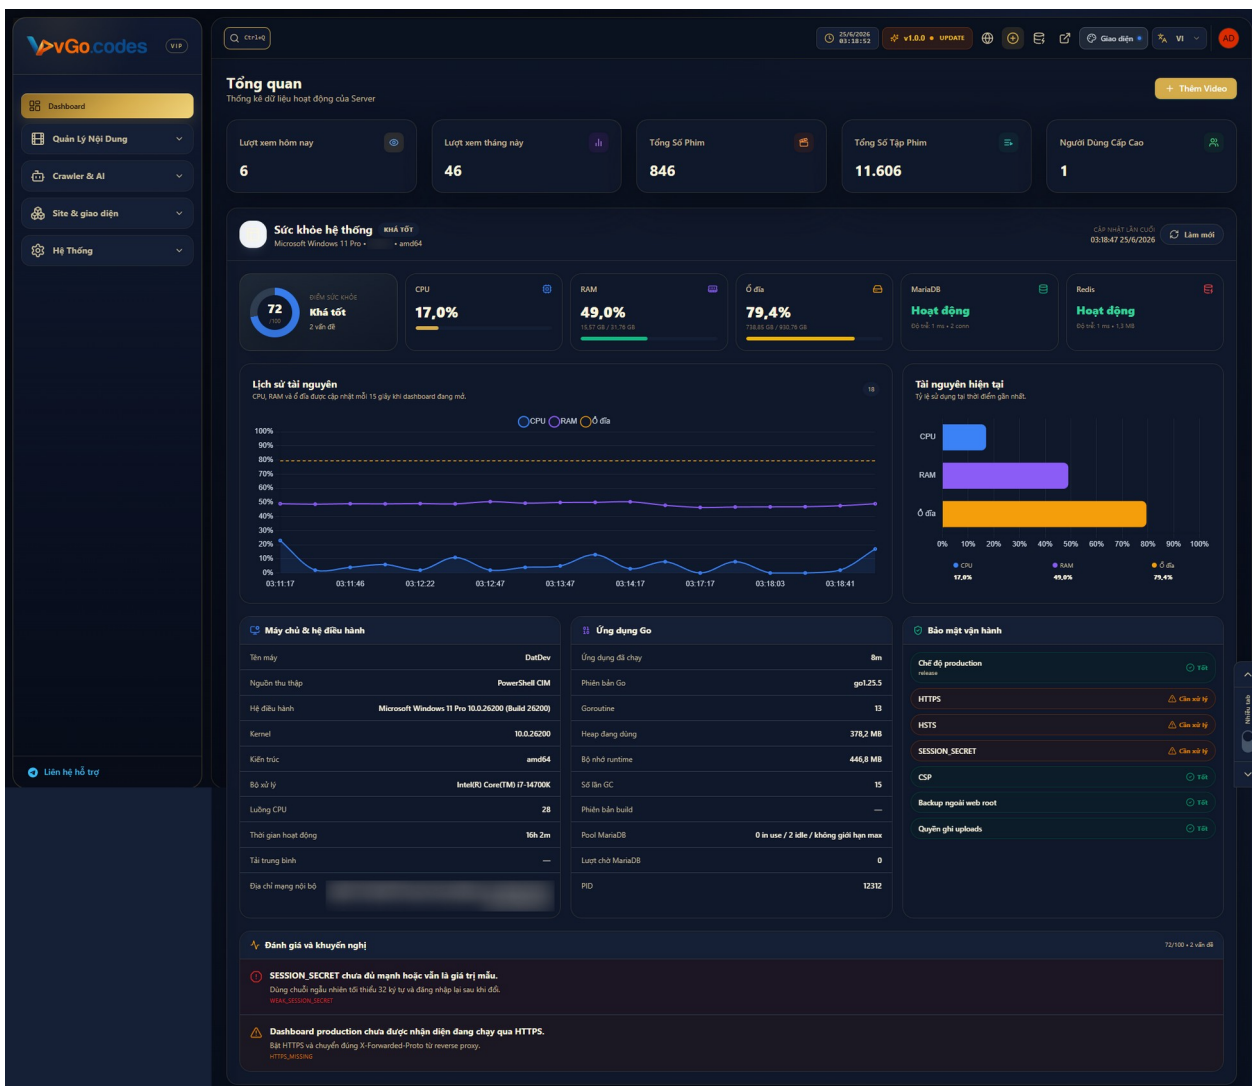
vGo.codes VIP

Dashboard
Quản Lý Nội Dung
Crawler & AI
Site & giao diện
Hệ Thống

Liên hệ hỗ trợ

Ctrl+Q
25/6/2026 03:18:52
v1.0.0 • UPDATE
Giao diện
VI
AD

Tổng quan
Thống kê dữ liệu hoạt động của Server

+ Thêm Video

Lượt xem hôm nay
6

Lượt xem tháng này
46

Tổng Số Phim
846

Tổng Số Tập Phim
11.606

Người Dùng Cấp Cao
1

Sức khỏe hệ thống KHÁ TỐT
Microsoft Windows 11 Pro • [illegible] • amd64

CẬP NHẬT LẦN CUỐI
03:18:47 25/6/2026
Làm mới

72 /100
ĐIỂM SỨC KHỎE
Khá tốt
2 vấn đề

CPU
17,0%

RAM
49,0%
15.57 GB / 31.76 GB

Ổ đĩa
79,4%
738.85 GB / 930.76 GB

MariaDB
Hoạt động
Độ trễ: 1 ms • 2 conn

Redis
Hoạt động
Độ trễ: 1 ms • 1.3 MB

Lịch sử tài nguyên
CPU, RAM và ổ đĩa được cập nhật mỗi 15 giây khi dashboard đang mở.
18

CPU RAM Ổ đĩa

100%
90%
80%
70%
60%
50%
40%
30%
20%
10%
0%
03:11:17 03:11:46 03:12:22 03:12:47 03:13:47 03:14:17 03:17:17 03:18:03 03:18:41

Tài nguyên hiện tại
Tỷ lệ sử dụng tại thời điểm gần nhất.

CPU
RAM
Ổ đĩa
0% 10% 20% 30% 40% 50% 60% 70% 80% 90% 100%

CPU 17,0%
RAM 49,0%
Ổ đĩa 79,4%

Máy chủ & hệ điều hành

| | |
|---|---|
| Tên máy | DatDev |
| Nguồn thu thập | PowerShell CIM |
| Hệ điều hành | Microsoft Windows 11 Pro 10.0.26200 (Build 26200) |
| Kernel | 10.0.26200 |
| Kiến trúc | amd64 |
| Bộ xử lý | Intel(R) Core(TM) i7-14700K |
| Luồng CPU | 28 |
| Thời gian hoạt động | 16h 2m |
| Tải trung bình | — |
| Địa chỉ mạng nội bộ | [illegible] |

Ứng dụng Go

| | |
|---|---|
| Ứng dụng đã chạy | 8m |
| Phiên bản Go | go1.25.5 |
| Goroutine | 13 |
| Heap đang dùng | 378,2 MB |
| Bộ nhớ runtime | 446,8 MB |
| Số lần GC | 15 |
| Phiên bản build | — |
| Pool MariaDB | 0 in use / 2 idle / không giới hạn max |
| Lượt chờ MariaDB | 0 |
| PID | 12312 |

Bảo mật vận hành

Chế độ production release — Tốt
HTTPS — Cần xử lý
HSTS — Cần xử lý
SESSION_SECRET — Cần xử lý
CSP — Tốt
Backup ngoài web root — Tốt
Quyền ghi uploads — Tốt

Đánh giá và khuyến nghị
72/100 • 2 vấn đề

SESSION_SECRET chưa đủ mạnh hoặc vẫn là giá trị mẫu.
Dùng chuỗi ngẫu nhiên tối thiểu 32 ký tự và đăng nhập lại sau khi đổi.
WEAK_SESSION_SECRET

Dashboard production chưa được nhận diện đang chạy qua HTTPS.
Bật HTTPS và chuyển đúng X-Forwarded-Proto từ reverse proxy.
HTTPS_MISSING

Nhiều tab